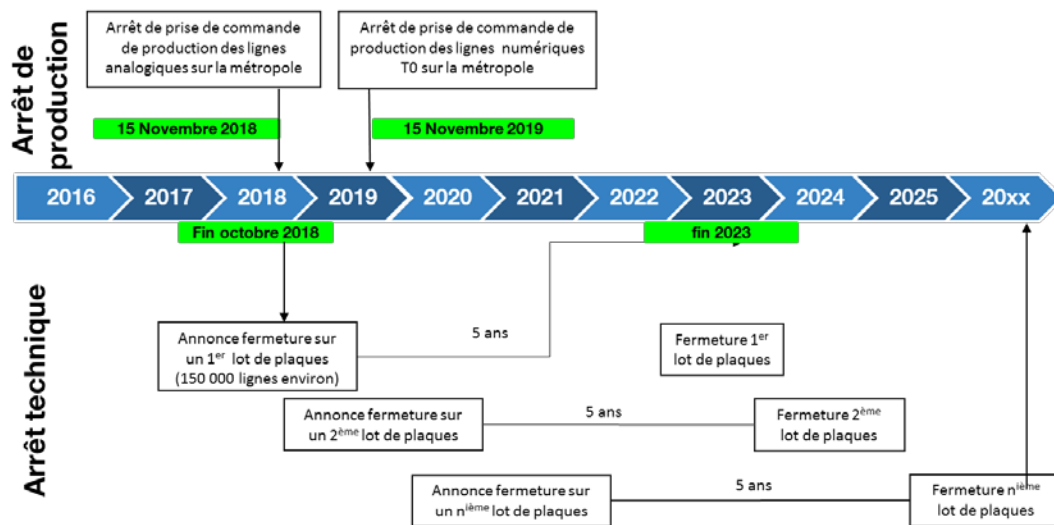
Arrêt de production

Arrêt de prise de commande de production des lignes analogiques sur la métropole

Arrêt de prise de commande de production des lignes numériques T0 sur la métropole

15 Novembre 2018

15 Novembre 2019

2016 2017 2018 2019 2020 2021 2022 2023 2024 2025 20xx

Fin octobre 2018

fin 2023

Arrêt technique

Annonce fermeture sur un 1$^{er}$ lot de plaques (150 000 lignes environ)

5 ans

Fermeture 1$^{er}$ lot de plaques

Annonce fermeture sur un 2$^{ème}$ lot de plaques

5 ans

Fermeture 2$^{ème}$ lot de plaques

Annonce fermeture sur un n$^{ième}$ lot de plaques

5 ans

Fermeture n$^{ième}$ lot de plaques